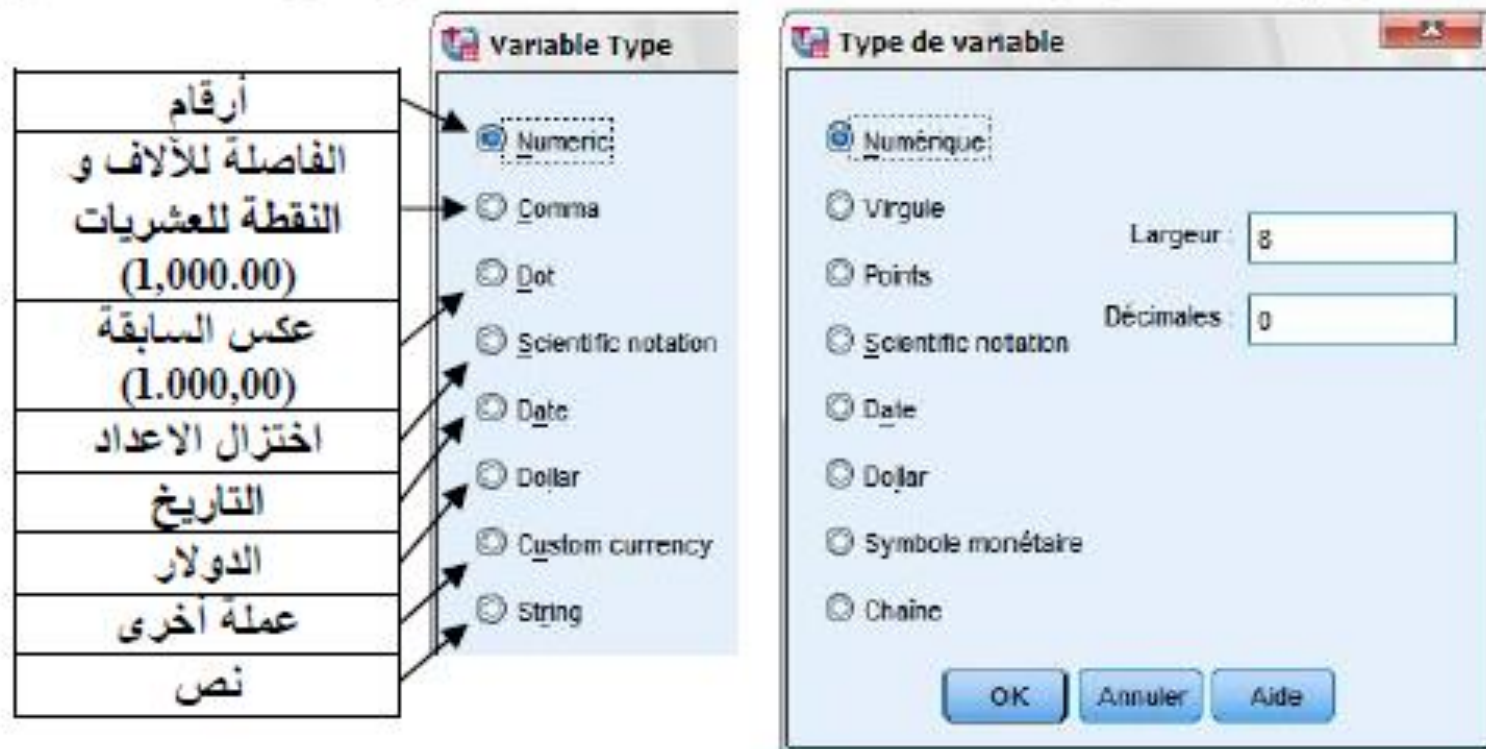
| أرقام |
|---|
| الفاصلة للألاف و النقطة للعشريات (1,000.00) |
| عكس السابقة (1.000,00) |
| اختزال الاعداد |
| التاريخ |
| الدولار |
| عملة أخرى |
| نص |

Variable Type

Numeric
Comma
Dot
Scientific notation
Date
Dollar
Custom currency
String

Type de variable

Numérique
Virgule
Points
Scientific notation
Date
Dollar
Symbole monétaire
Chaine

Largeur : 8
Décimales : 0

OK
Annuler
Aide